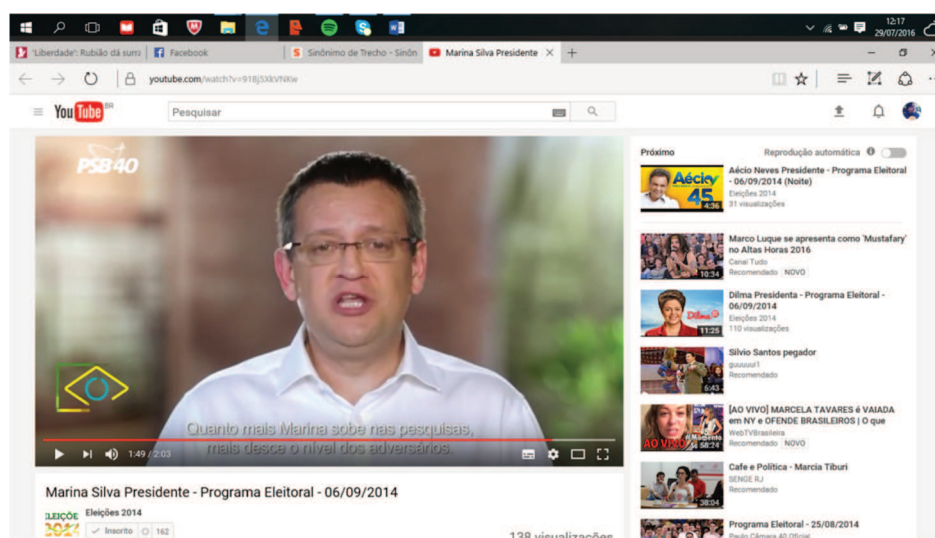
12:17
29/07/2016

'Liberdade': Rubião dá surra | Facebook | Sinônimo de Trecho - Sinôn | Marina Silva Presidente

youtube.com/watch?v=918J5XkVNKw

YouTube BR

Pesquisar

PSB 40

Quanto mais Marina sobe nas pesquisas, mais desce o nível dos adversários.

1:49 / 2:03

Marina Silva Presidente - Programa Eleitoral - 06/09/2014

Eleições 2014

Inscrito 162

138 visualizações

Próximo

Reprodução automática

Aécio Neves Presidente - Programa Eleitoral - 06/09/2014 (Noite)
Eleições 2014
31 visualizações
4:36

Marco Luque se apresenta como 'Mustafary' no Altas Horas 2016
Canal Tudo
Recomendado NOVO
10:34

Dilma Presidenta - Programa Eleitoral - 06/09/2014
Eleições 2014
110 visualizações
11:25

Silvio Santos pegador
guuuuu1
Recomendado
6:43

[AO VIVO] MARCELA TAVARES é VAIADA em NY e OFENDE BRASILEIROS | O que
WebTVBrasileira
Recomendado NOVO
58:24

Cafe e Politica - Marcia Tiburi
SENGE RJ
Recomendado
38:04

Programa Eleitoral - 25/08/2014
Paulo Câmara 40 Oficial